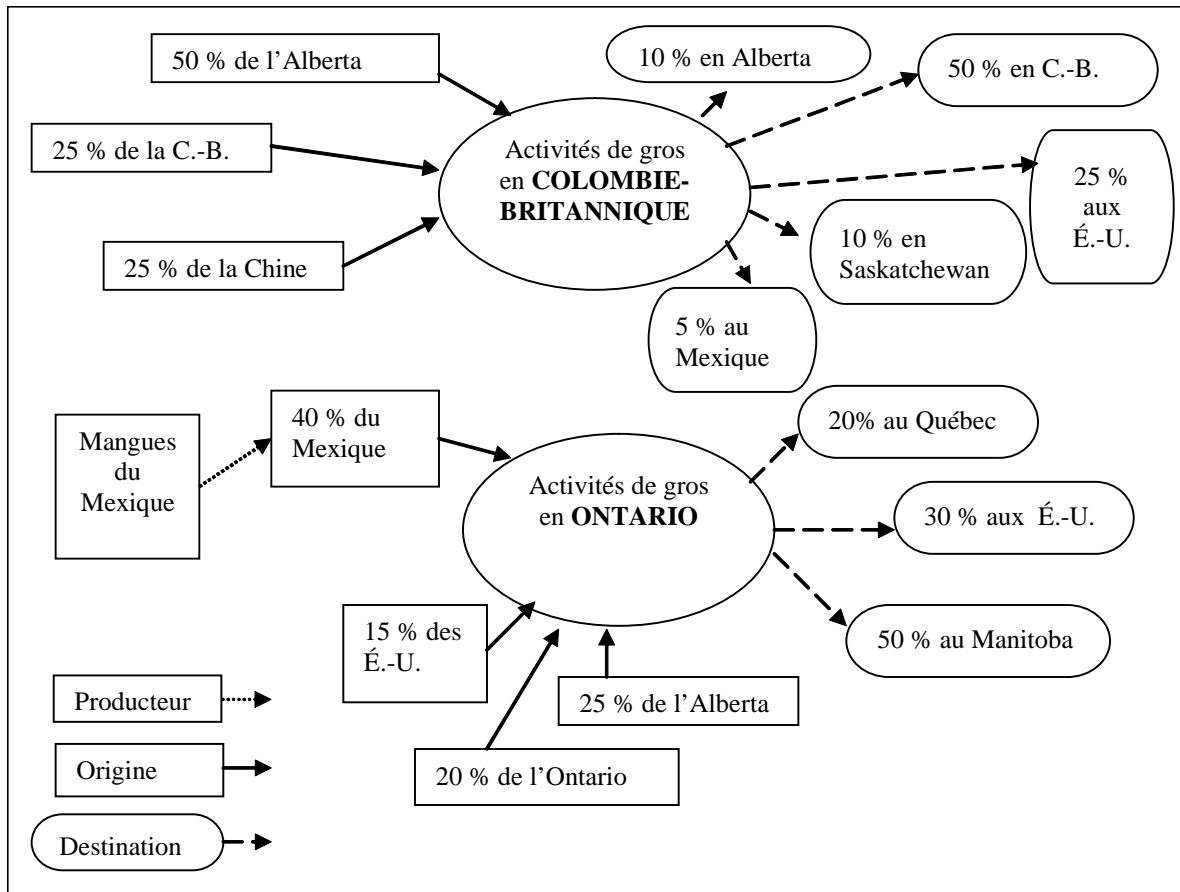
50 % de l'Alberta

10 % en Alberta

50 % en C.-B.

25 % de la C.-B.

Activités de gros en **COLOMBIE-BRITANNIQUE**

25 % aux É.-U.

25 % de la Chine

10 % en Saskatchewan

5 % au Mexique

Mangues du Mexique

40 % du Mexique

20% au Québec

Activités de gros en **ONTARIO**

30 % aux É.-U.

15 % des É.-U.

50 % au Manitoba

25 % de l'Alberta

20 % de l'Ontario

Producteur

Origine

Destination